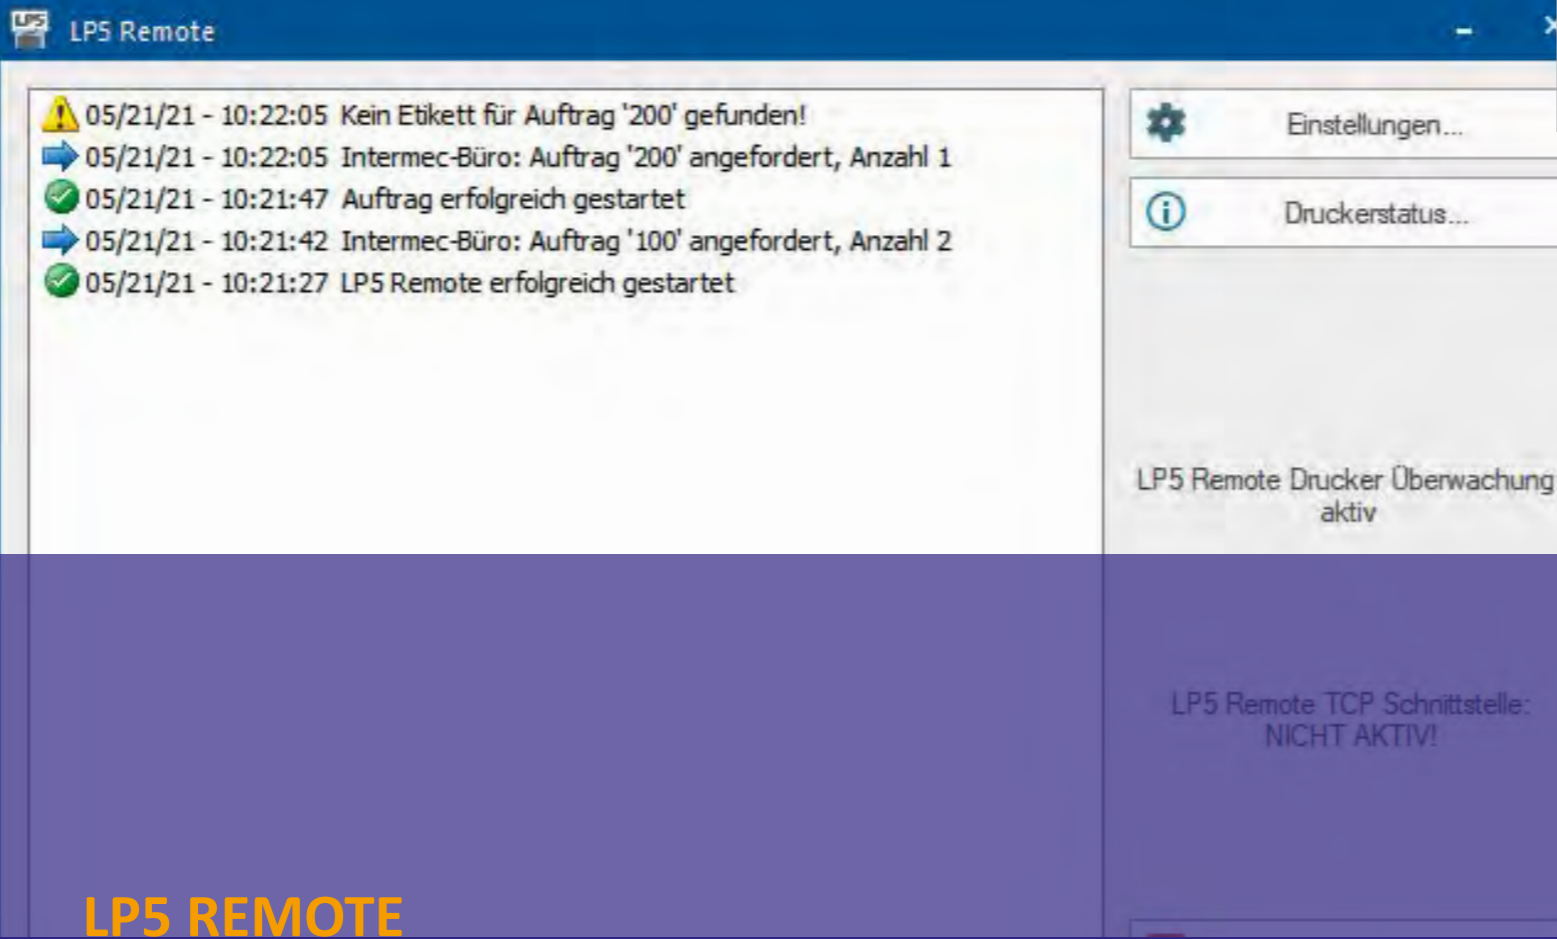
LP5 Remote

05/21/21 - 10:22:05 Kein Etikett für Auftrag '200' gefunden!
05/21/21 - 10:22:05 Intermec-Büro: Auftrag '200' angefordert, Anzahl 1
05/21/21 - 10:21:47 Auftrag erfolgreich gestartet
05/21/21 - 10:21:42 Intermec-Büro: Auftrag '100' angefordert, Anzahl 2
05/21/21 - 10:21:27 LP5 Remote erfolgreich gestartet

Einstellungen...

Druckerstatus...

LP5 Remote Drucker Überwachung aktiv

LP5 Remote TCP Schnittstelle: NICHT AKTIV!

LP5 REMOTE